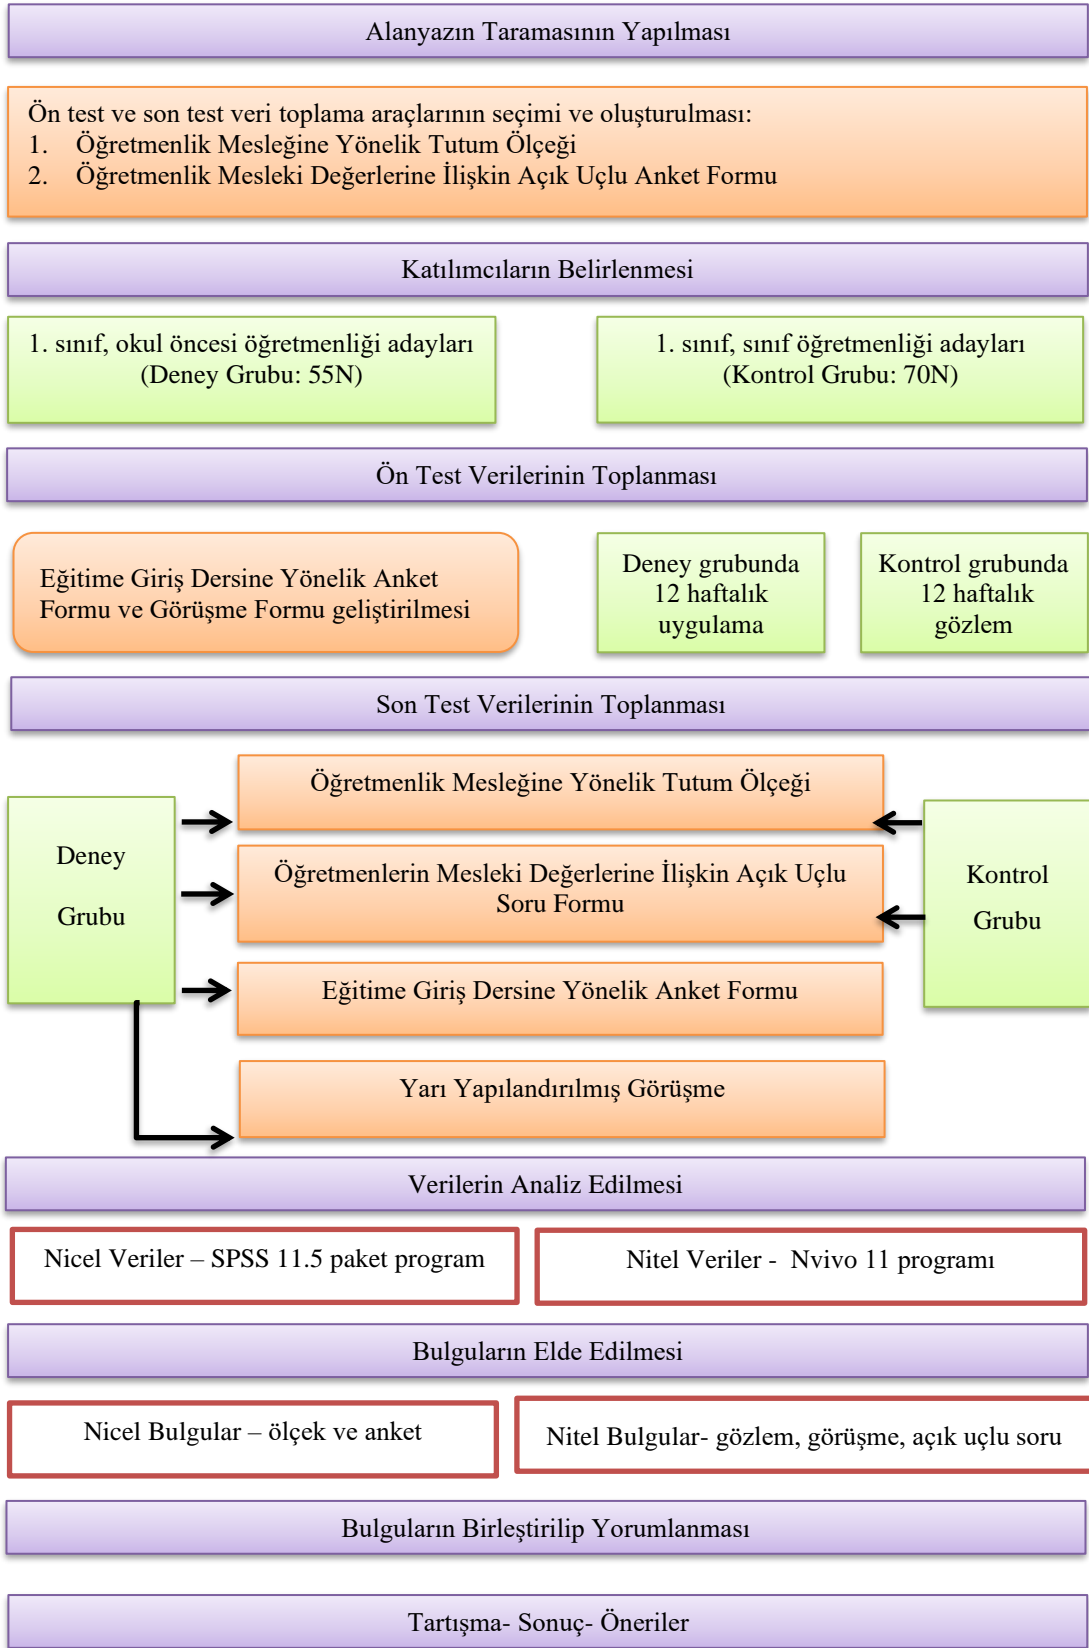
Alanyazın Taramasının Yapılması

Ön test ve son test veri toplama araçlarının seçimi ve oluşturulması:
1. Öğretmenlik Mesleğine Yönelik Tutum Ölçeği
2. Öğretmenlik Mesleki Değerlerine İlişkin Açık Uçlu Anket Formu

Katılımcıların Belirlenmesi

1. sınıf, okul öncesi öğretmenliği adayları (Deney Grubu: 55N)

1. sınıf, sınıf öğretmenliği adayları (Kontrol Grubu: 70N)

Ön Test Verilerinin Toplanması

Eğitime Giriş Dersine Yönelik Anket Formu ve Görüşme Formu geliştirilmesi

Deney grubunda 12 haftalık uygulama

Kontrol grubunda 12 haftalık gözlem

Son Test Verilerinin Toplanması

Deney Grubu

Öğretmenlik Mesleğine Yönelik Tutum Ölçeği

Öğretmenlerin Mesleki Değerlerine İlişkin Açık Uçlu Soru Formu

Eğitime Giriş Dersine Yönelik Anket Formu

Yarı Yapılandırılmış Görüşme

Kontrol Grubu

Verilerin Analiz Edilmesi

Nicel Veriler – SPSS 11.5 paket program

Nitel Veriler - Nvivo 11 programı

Bulguların Elde Edilmesi

Nicel Bulgular – ölçek ve anket

Nitel Bulgular- gözlem, görüşme, açık uçlu soru

Bulguların Birleştirilip Yorumlanması

Tartışma- Sonuç- Öneriler